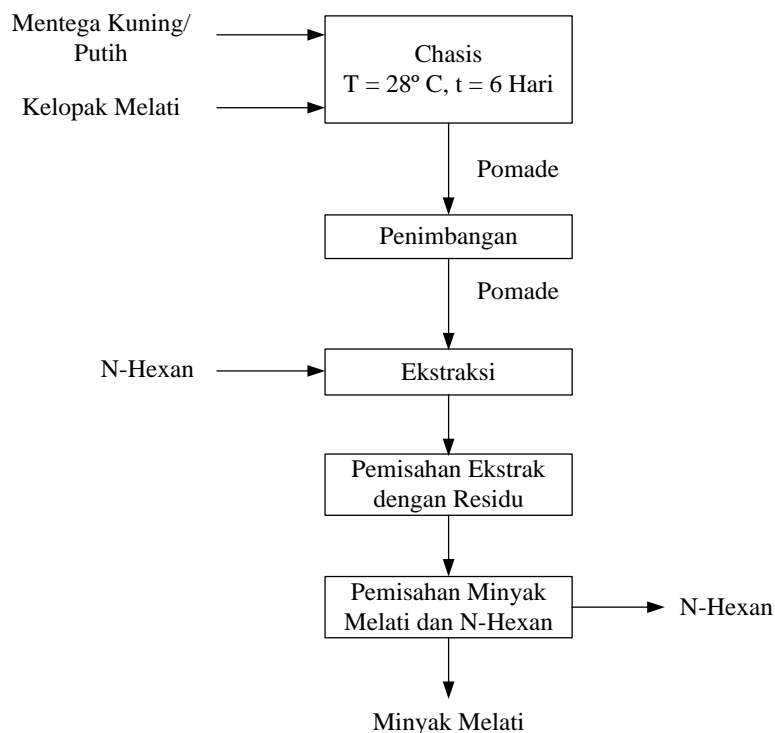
Mentega Kuning/ Putih

Kelopak Melati

Chasis
T = 28º C, t = 6 Hari

Pomade

Penimbangan

Pomade

N-Hexan

Ekstraksi

Pemisahan Ekstrak dengan Residu

Pemisahan Minyak Melati dan N-Hexan

N-Hexan

Minyak Melati